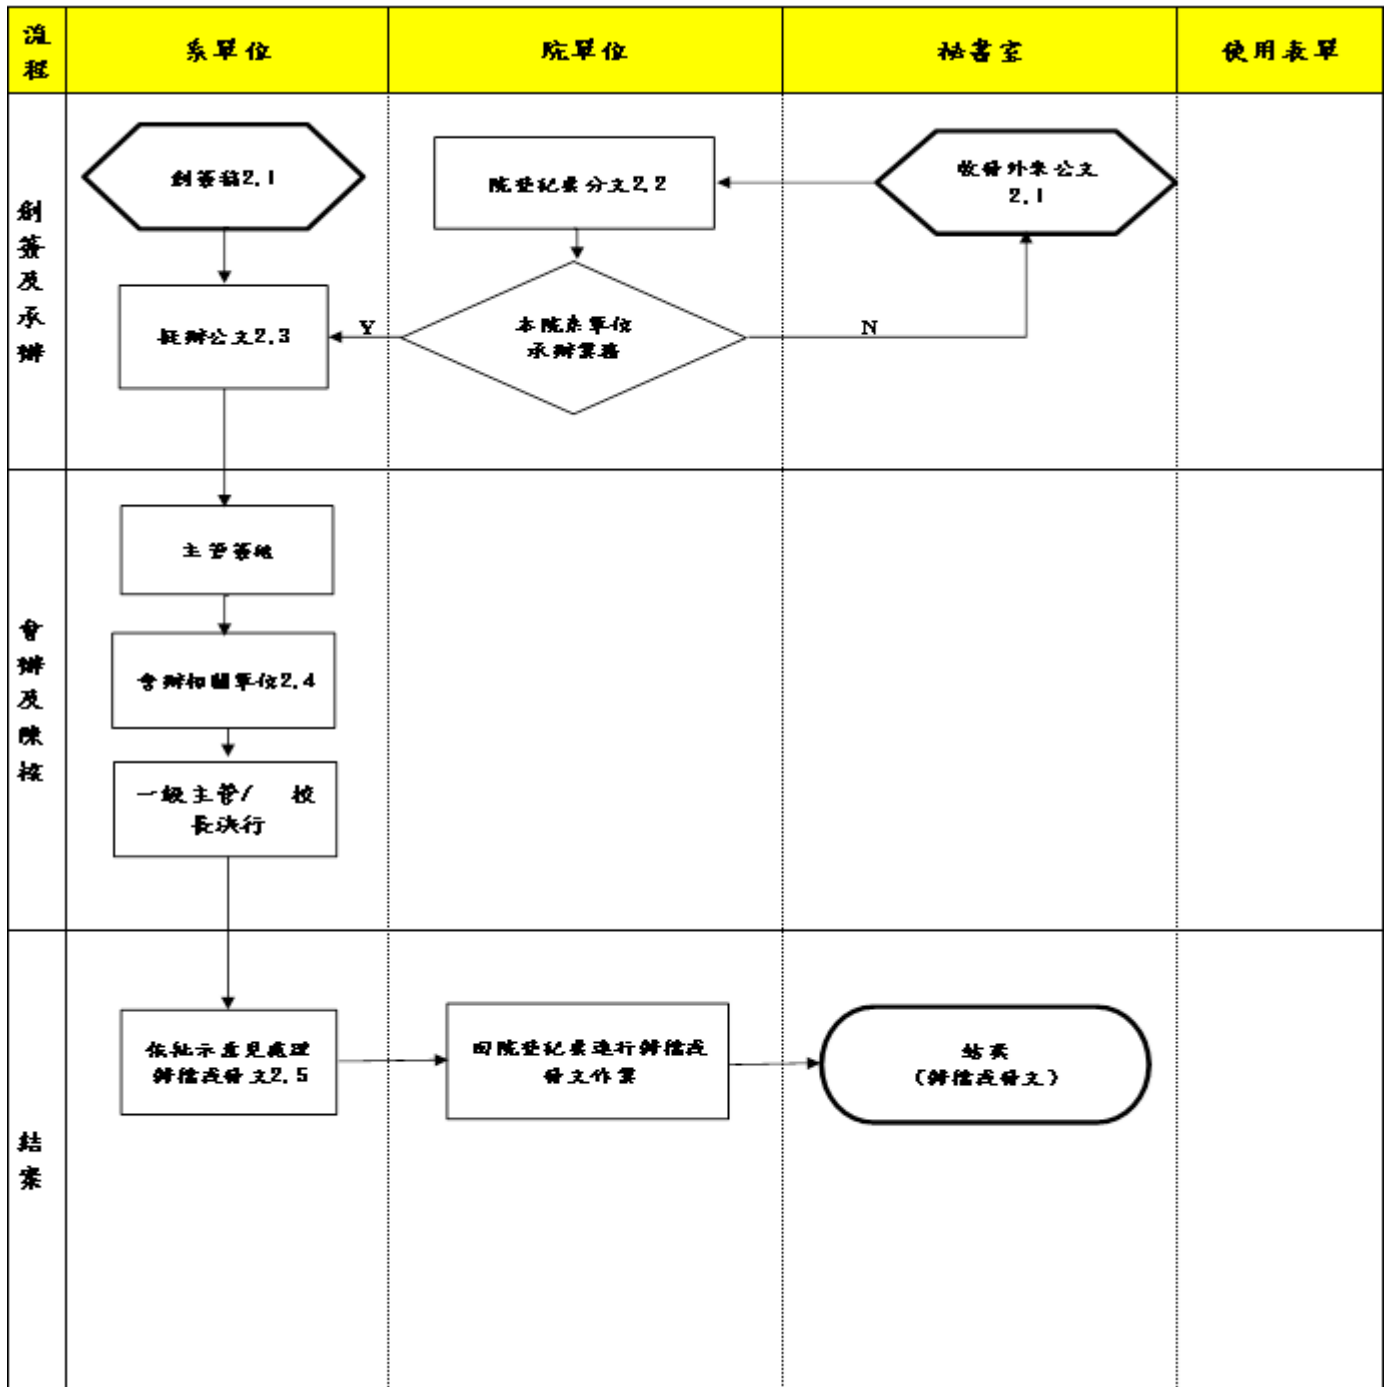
| 流程 | 系單位 | 院單位 | 秘書室 | 使用表單 |
|---|---|---|---|---|
| 創簽及承辦 | 創簽稿2.1<br>擬辦公文2.3 | 院登記收分文2.2<br>本院系單位承辦業務 | 收發外來公文 2.1 | |
| 會辦及陳核 | 主管簽核<br>會辦相關單位2.4<br>一級主管/ 校長決行 | | | |
| 結案 | 依批示意見處理歸檔或發文2.5 | 回院登記收進行歸檔或發文作業 | 結案 (歸檔或發文) | |

Y

N